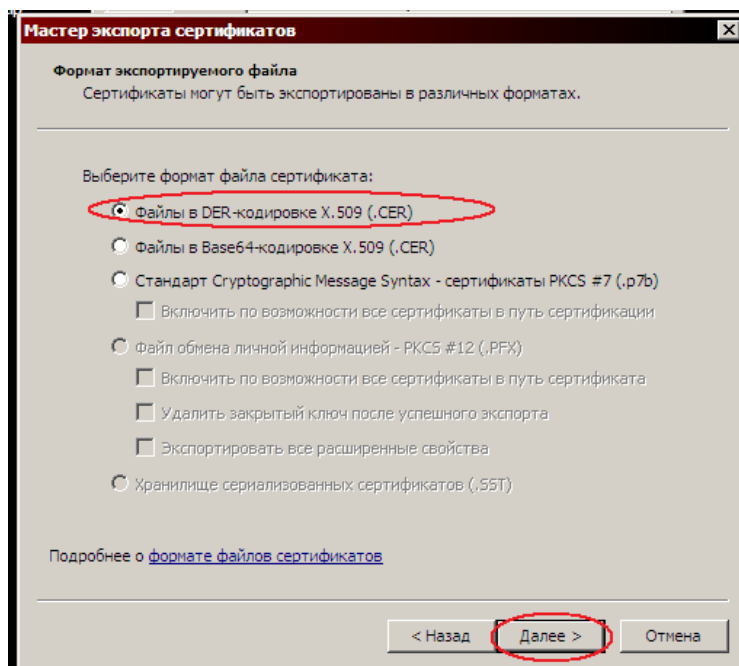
Мастер экспорта сертификатов

Формат экспортируемого файла
Сертификаты могут быть экспортированы в различных форматах.

Выберите формат файла сертификата:

Файлы в DER-кодировке X.509 (.CER)

Файлы в Base64-кодировке X.509 (.CER)

Стандарт Cryptographic Message Syntax - сертификаты PKCS #7 (.p7b)

Включить по возможности все сертификаты в путь сертификации

Файл обмена личной информацией - PKCS #12 (.PFX)

Включить по возможности все сертификаты в путь сертификата

Удалить закрытый ключ после успешного экспорта

Экспортировать все расширенные свойства

Хранилище сериализованных сертификатов (.SST)

Подробнее о формате файлов сертификатов

< Назад
Далее >
Отмена